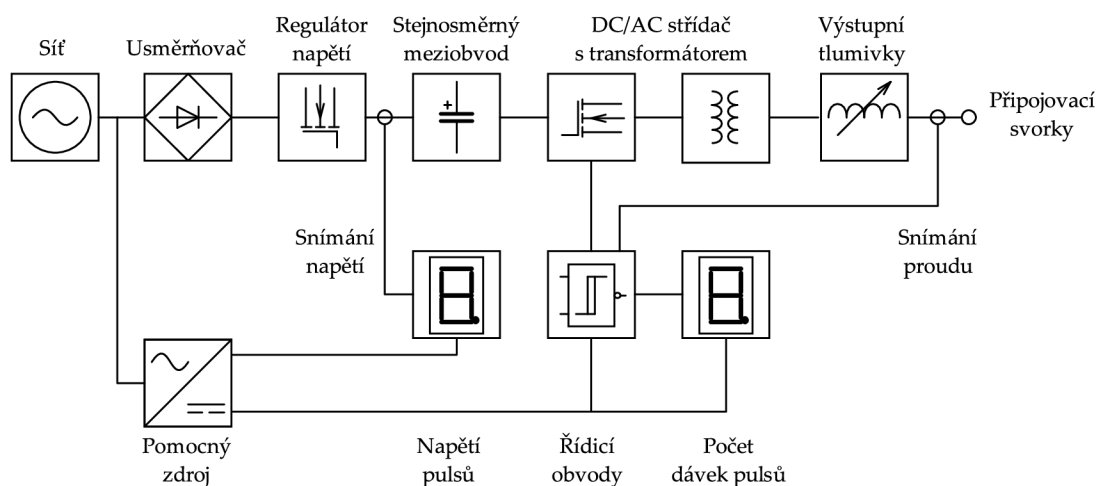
Síť

Usměrňovač

Regulátor napětí

Stejnosměrný meziobvod

DC/AC střídač s transformátorem

Výstupní tlumivky

Připojovací svorky

Snímání napětí

Snímání proudu

Pomocný zdroj

Napětí pulsů

Řídicí obvody

Počet dávek pulsů